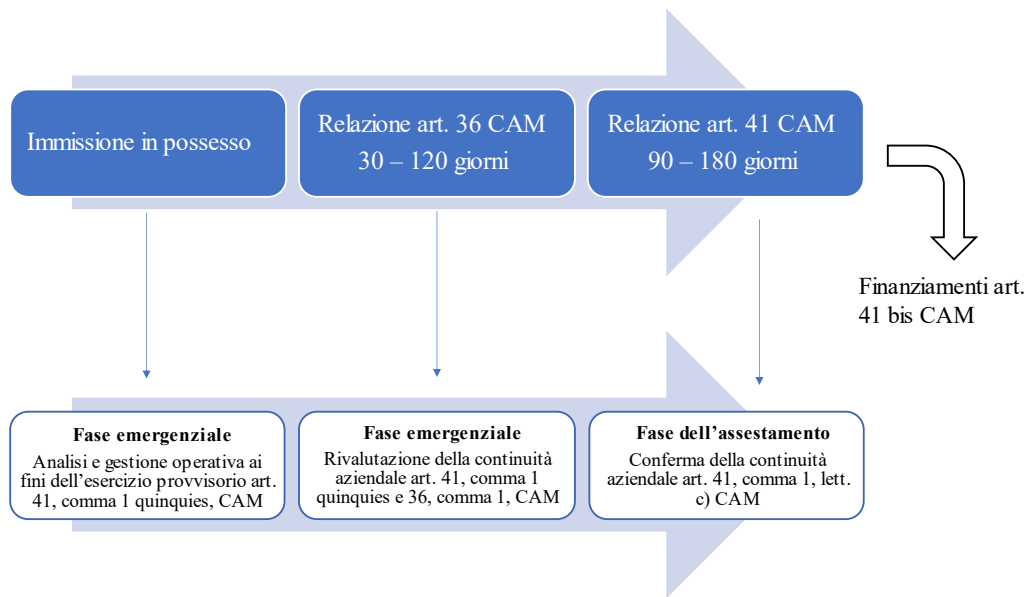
Immissione in possesso

Relazione art. 36 CAM
30 – 120 giorni

Relazione art. 41 CAM
90 – 180 giorni

Finanziamenti art. 41 bis CAM

**Fase emergenziale**
Analisi e gestione operativa ai fini dell'esercizio provvisorio art. 41, comma 1 quinquies, CAM

**Fase emergenziale**
Rivalutazione della continuità aziendale art. 41, comma 1 quinquies e 36, comma 1, CAM

**Fase dell'assestamento**
Conferma della continuità aziendale art. 41, comma 1, lett. c) CAM